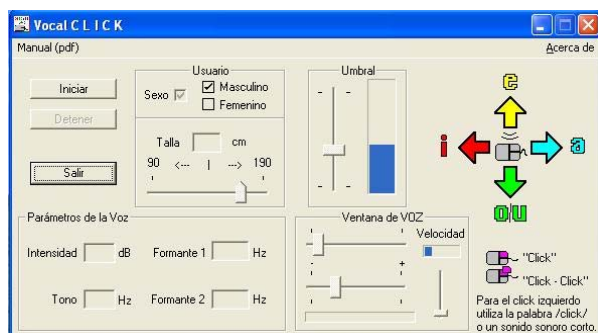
Vocal C L I C K

Manual (pdf)

Acerca de

Iniciar

Detener

Salir

Usuario

Sexo

Masculino

Femenino

Talla cm

90 <--- | ---> 190

Umbral

- -

- -

e

i

a

o/u

Parámetros de la Voz

Intensidad dB

Formante 1 Hz

Tono Hz

Formante 2 Hz

Ventana de VOZ

Velocidad

-

+

"Click"

"Click - Click"

Para el click izquierdo utiliza la palabra /click/ o un sonido sonoro corto.